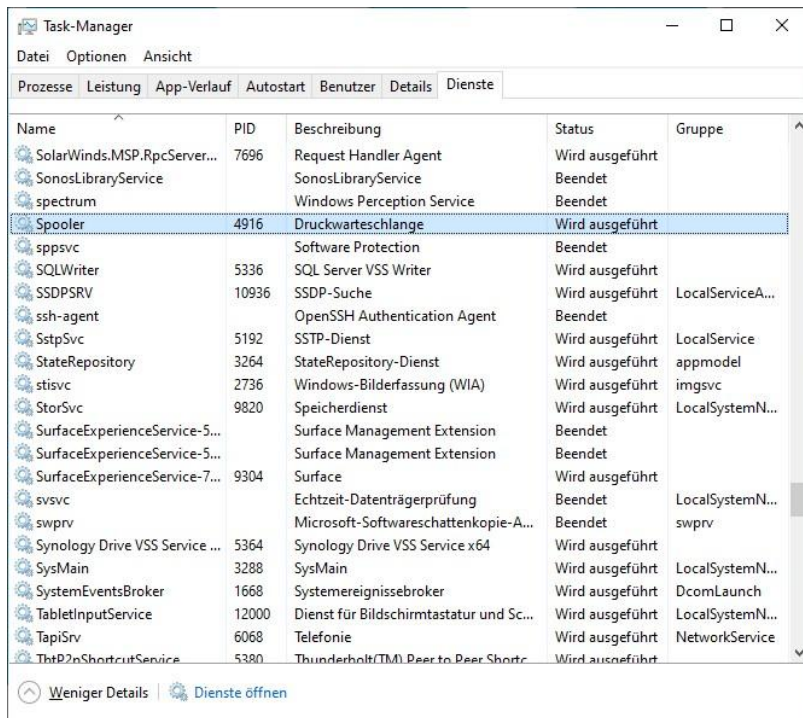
Task-Manager

Datei Optionen Ansicht

Prozesse Leistung App-Verlauf Autostart Benutzer Details Dienste

| Name | PID | Beschreibung | Status | Gruppe |
|---|---|---|---|---|
| SolarWinds.MSP.RpcServer... | 7696 | Request Handler Agent | Wird ausgeführt | |
| SonosLibraryService | | SonosLibraryService | Beendet | |
| spectrum | | Windows Perception Service | Beendet | |
| Spooler | 4916 | Druckwarteschlange | Wird ausgeführt | |
| sppsvc | | Software Protection | Beendet | |
| SQLWriter | 5336 | SQL Server VSS Writer | Wird ausgeführt | |
| SSDPSRV | 10936 | SSDP-Suche | Wird ausgeführt | LocalServiceA... |
| ssh-agent | | OpenSSH Authentication Agent | Beendet | |
| SstpSvc | 5192 | SSTP-Dienst | Wird ausgeführt | LocalService |
| StateRepository | 3264 | StateRepository-Dienst | Wird ausgeführt | appmodel |
| stisvc | 2736 | Windows-Bilderfassung (WIA) | Wird ausgeführt | imgsvc |
| StorSvc | 9820 | Speicherdienst | Wird ausgeführt | LocalSystemN... |
| SurfaceExperienceService-5... | | Surface Management Extension | Beendet | |
| SurfaceExperienceService-5... | | Surface Management Extension | Beendet | |
| SurfaceExperienceService-7... | 9304 | Surface | Wird ausgeführt | |
| svsvc | | Echtzeit-Datenträgerprüfung | Beendet | LocalSystemN... |
| swprv | | Microsoft-Softwareschattenkopie-A... | Beendet | swprv |
| Synology Drive VSS Service ... | 5364 | Synology Drive VSS Service x64 | Wird ausgeführt | |
| SysMain | 3288 | SysMain | Wird ausgeführt | LocalSystemN... |
| SystemEventsBroker | 1668 | Systemereignissebroker | Wird ausgeführt | DcomLaunch |
| TabletInputService | 12000 | Dienst für Bildschirmtastatur und Sc... | Wird ausgeführt | LocalSystemN... |
| TapiSrv | 6068 | Telefonie | Wird ausgeführt | NetworkService |
| ThtP2pShortcutService | 5380 | Thunderbolt(TM) Peer to Peer Shortc... | Wird ausgeführt | |

Weniger Details | Dienste öffnen